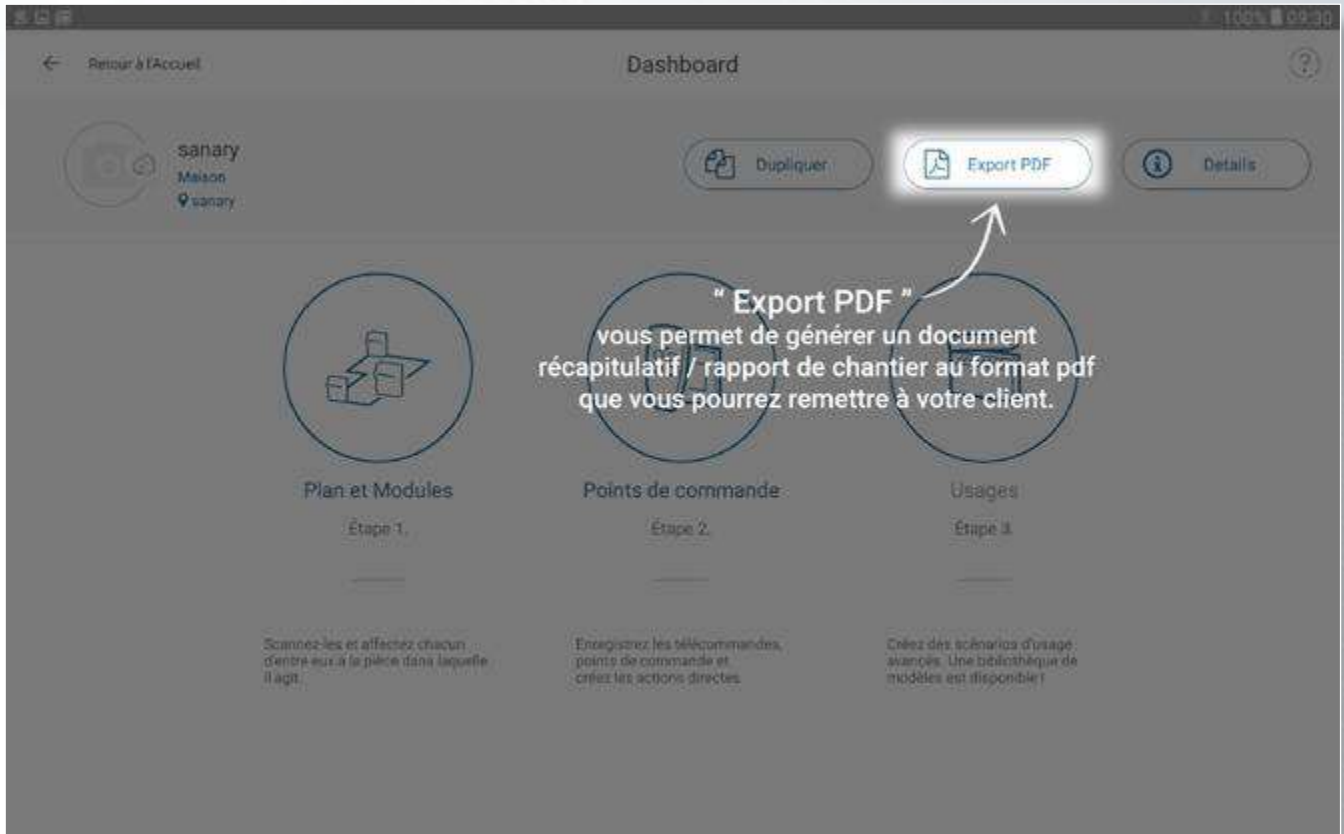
100% 09:30

← Retour à l'Accueil

Dashboard

?

sanary
Maison
sanary

Dupliquer

Export PDF

Details

" Export PDF "
vous permet de générer un document récapitulatif / rapport de chantier au format pdf que vous pourrez remettre à votre client.

Plan et Modules
Étape 1.

Points de commande
Étape 2.

Usages
Étape 3.

Scannez-les et affectez chacun d'entre eux à la pièce dans laquelle il agit.

Enregistrez les télécommandes, points de commande et créez les actions directes.

Créez des scénarios d'usage avancés. Une bibliothèque de modèles est disponible !